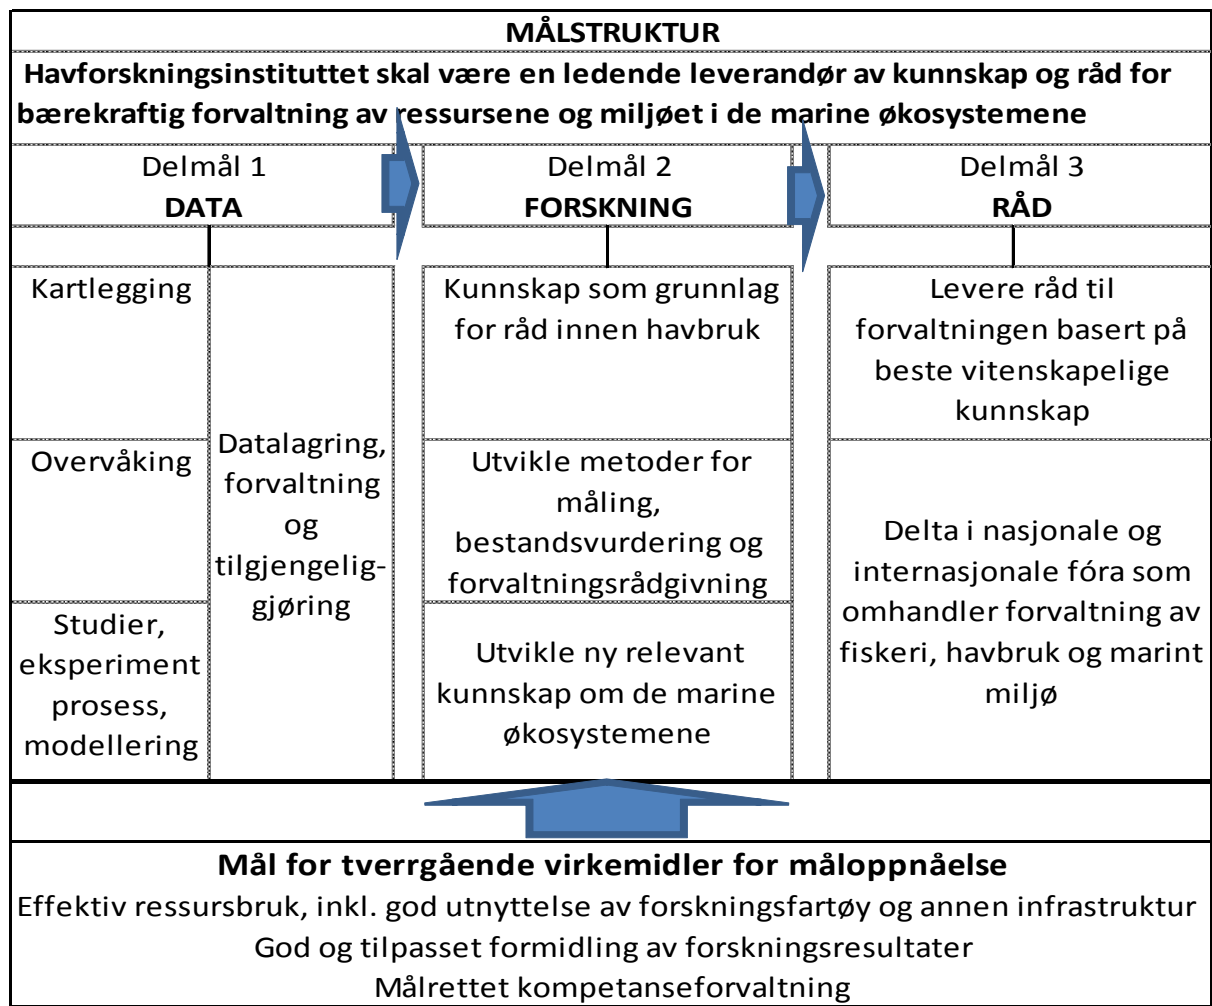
MÅLSTRUKTUR

Havforskningsinstituttet skal være en ledende leverandør av kunnskap og råd for bærekraftig forvaltning av ressursene og miljøet i de marine økosystemene

Delmål 1
DATA

Kartlegging

Overvåking

Studier, eksperiment prosess, modellering

Datalagring, forvaltning og tilgjengeliggjøring

Delmål 2
FORSKNING

Kunnskap som grunnlag for råd innen havbruk

Utvikle metoder for måling, bestandsvurdering og forvaltningsrådgivning

Utvikle ny relevant kunnskap om de marine økosystemene

Delmål 3
RÅD

Levere råd til forvaltningen basert på beste vitenskapelige kunnskap

Delta i nasjonale og internasjonale fóra som omhandler forvaltning av fiskeri, havbruk og marint miljø

Mål for tverrgående virkemidler for måloppnåelse
Effektiv ressursbruk, inkl. god utnyttelse av forskningsfartøy og annen infrastruktur
God og tilpasset formidling av forskningsresultater
Målrettet kompetanseforvaltning